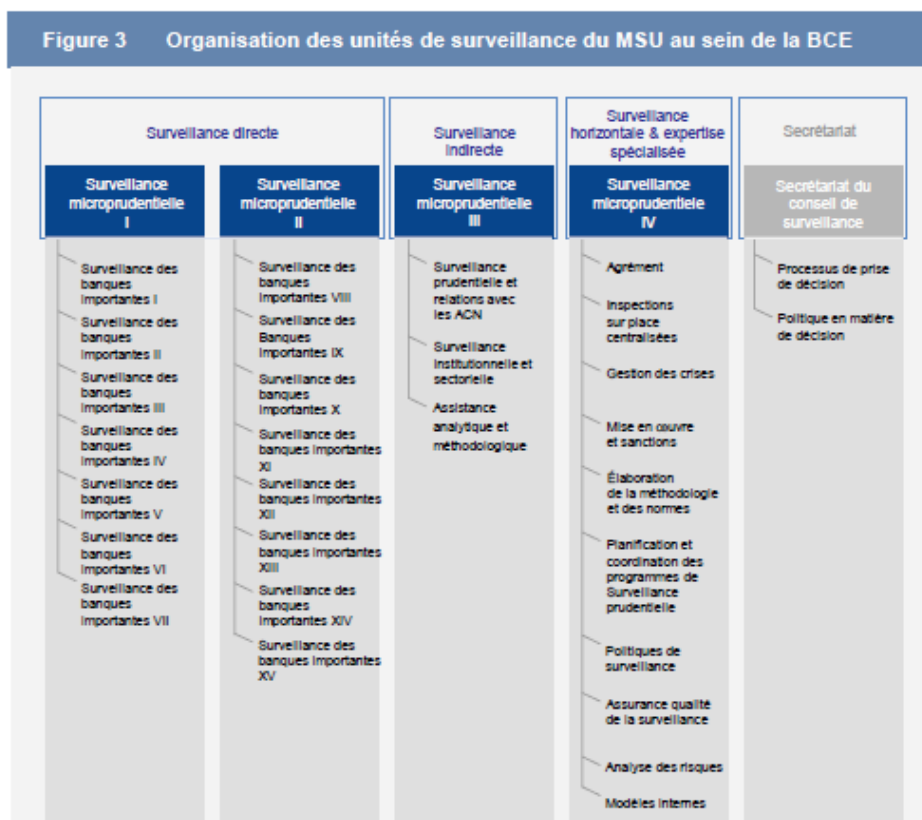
Figure 3 Organisation des unités de surveillance du MSU au sein de la BCE

Surveillance directe

Surveillance microprudentielle I

Surveillance des banques importantes I

Surveillance des banques importantes II

Surveillance des banques importantes III

Surveillance des banques importantes IV

Surveillance des banques importantes V

Surveillance des banques importantes VI

Surveillance des banques importantes VII

Surveillance microprudentielle II

Surveillance des banques importantes VIII

Surveillance des Banques importantes IX

Surveillance des banques importantes X

Surveillance des banques importantes XI

Surveillance des banques importantes XII

Surveillance des banques importantes XIII

Surveillance des banques importantes XIV

Surveillance des banques importantes XV

Surveillance indirecte

Surveillance microprudentielle III

Surveillance prudentielle et relations avec les ACN

Surveillance institutionnelle et sectorielle

Assistance analytique et méthodologique

Surveillance horizontale & expertise spécialisée

Surveillance microprudentielle IV

Agrément

Inspections sur place centralisées

Gestion des crises

Mise en œuvre et sanctions

Élaboration de la méthodologie et des normes

Planification et coordination des programmes de Surveillance prudentielle

Politiques de surveillance

Assurance qualité de la surveillance

Analyse des risques

Modèles internes

Secrétariat

Secrétariat du conseil de surveillance

Processus de prise de décision

Politique en matière de décision